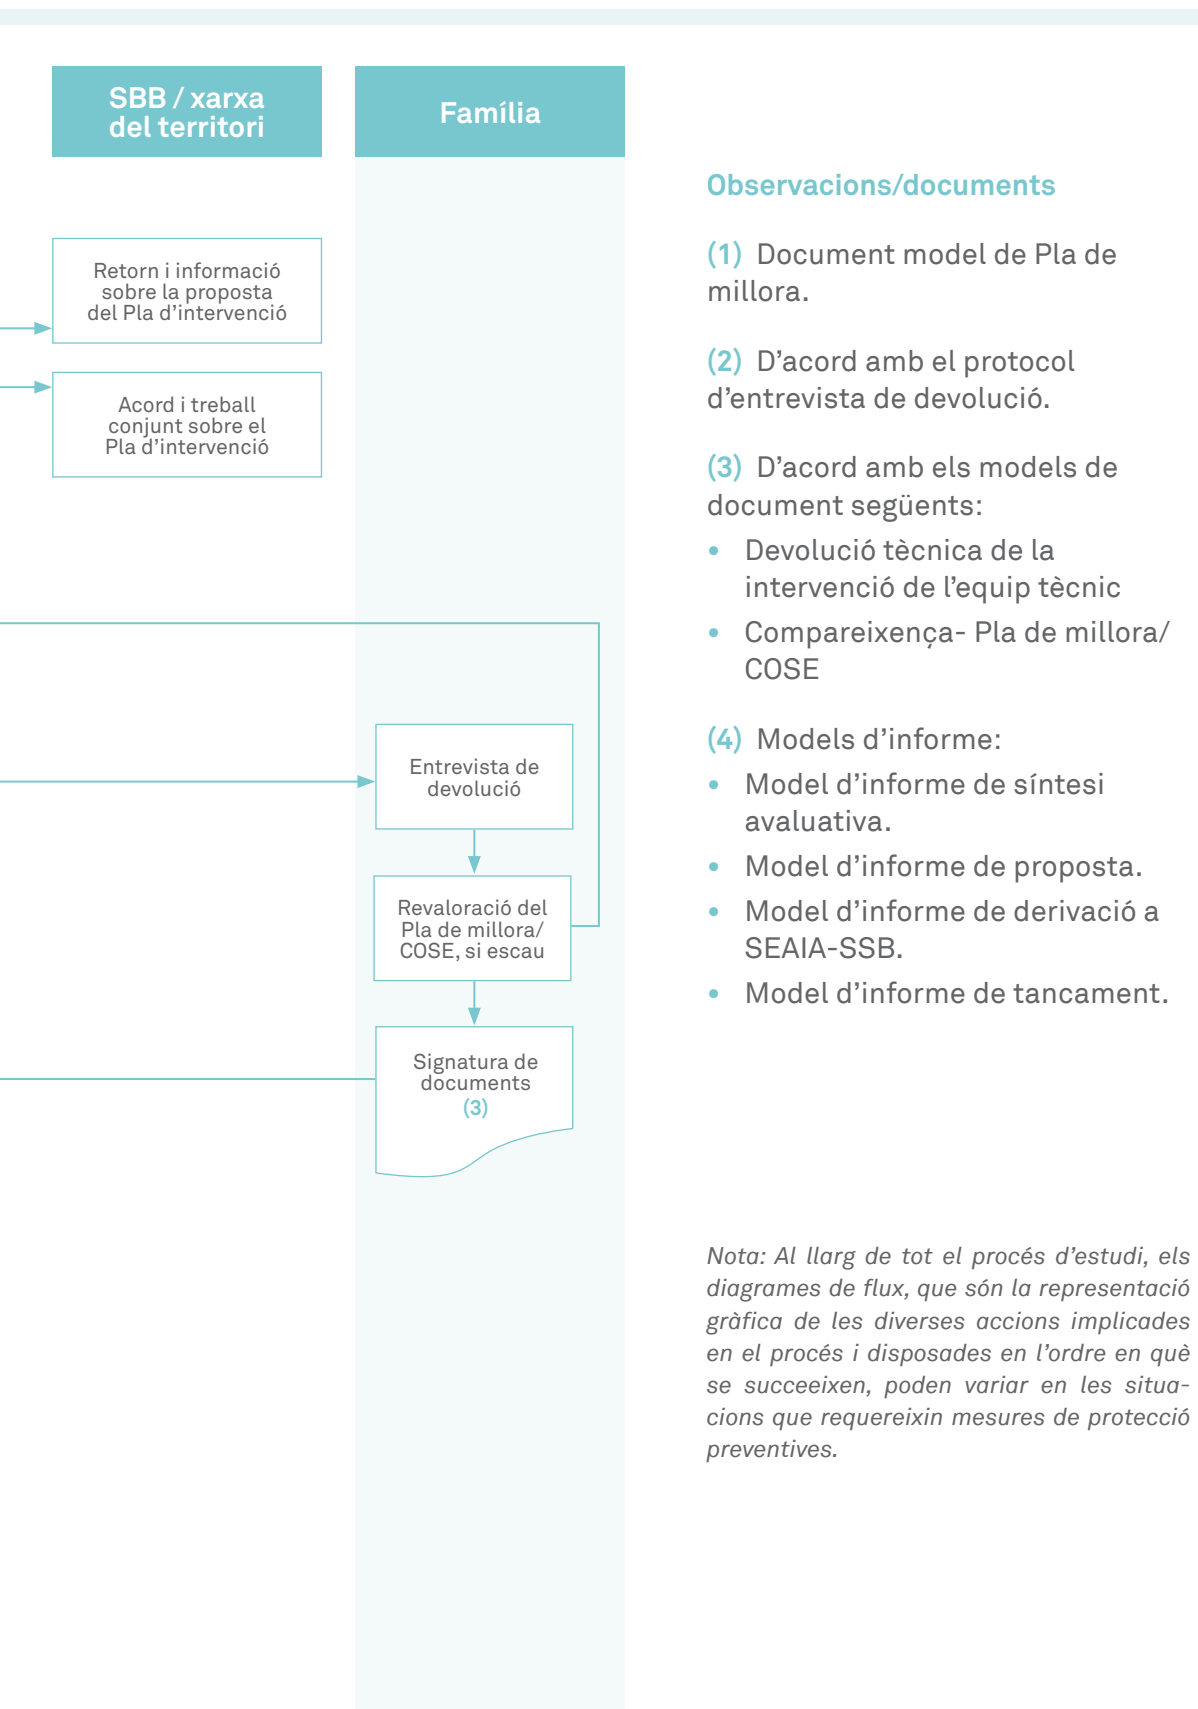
SBB / xarxa del territori

Família

Retorn i informació sobre la proposta del Pla d'intervenció

Acord i treball conjunt sobre el Pla d'intervenció

Entrevista de devolució

Revaloració del Pla de millora/ COSE, si escau

Signatura de documents (3)

Observacions/documents

(1) Document model de Pla de millora.

(2) D'acord amb el protocol d'entrevista de devolució.

(3) D'acord amb els models de document següents:

- Devolució tècnica de la intervenció de l'equip tècnic
- Compareixença- Pla de millora/ COSE

(4) Models d'informe:

- Model d'informe de síntesi avaluativa.
- Model d'informe de proposta.
- Model d'informe de derivació a SEAIA-SSB.
- Model d'informe de tancament.

Nota: Al llarg de tot el procés d'estudi, els diagrames de flux, que són la representació gràfica de les diverses accions implicades en el procés i disposades en l'ordre en què se succeeixen, poden variar en les situacions que requereixin mesures de protecció preventives.